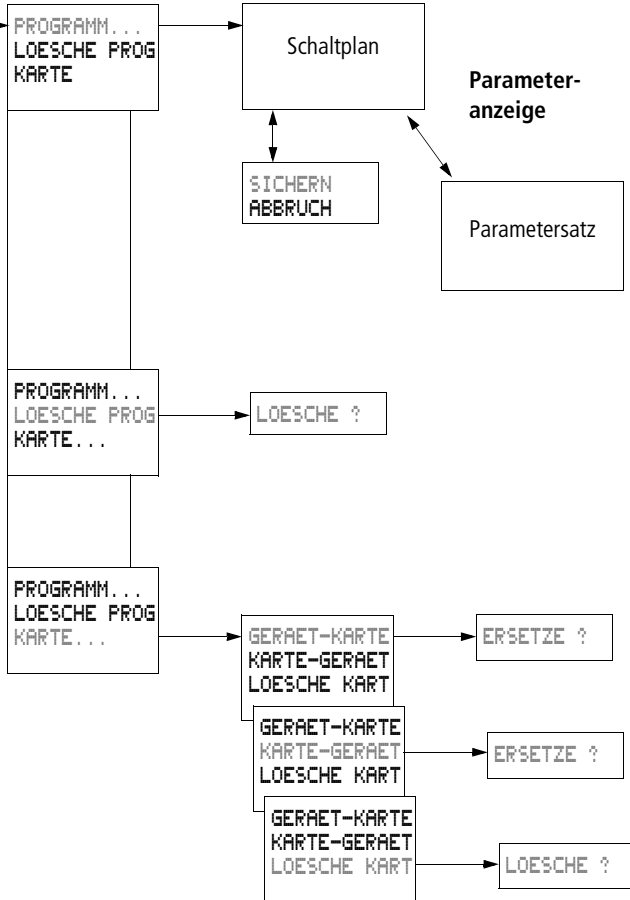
PROGRAMM...
LOESCHE PROG
KARTE

Schaltplan

Parameteranzeige

SICHERN
ABBRUCH

Parametersatz

PROGRAMM...
LOESCHE PROG
KARTE...

LOESCHE ?

PROGRAMM...
LOESCHE PROG
KARTE...

GERAET-KARTE
KARTE-GERAET
LOESCHE KART

ERSETZE ?

GERAET-KARTE
KARTE-GERAET
LOESCHE KART

ERSETZE ?

GERAET-KARTE
KARTE-GERAET
LOESCHE KART

LOESCHE ?